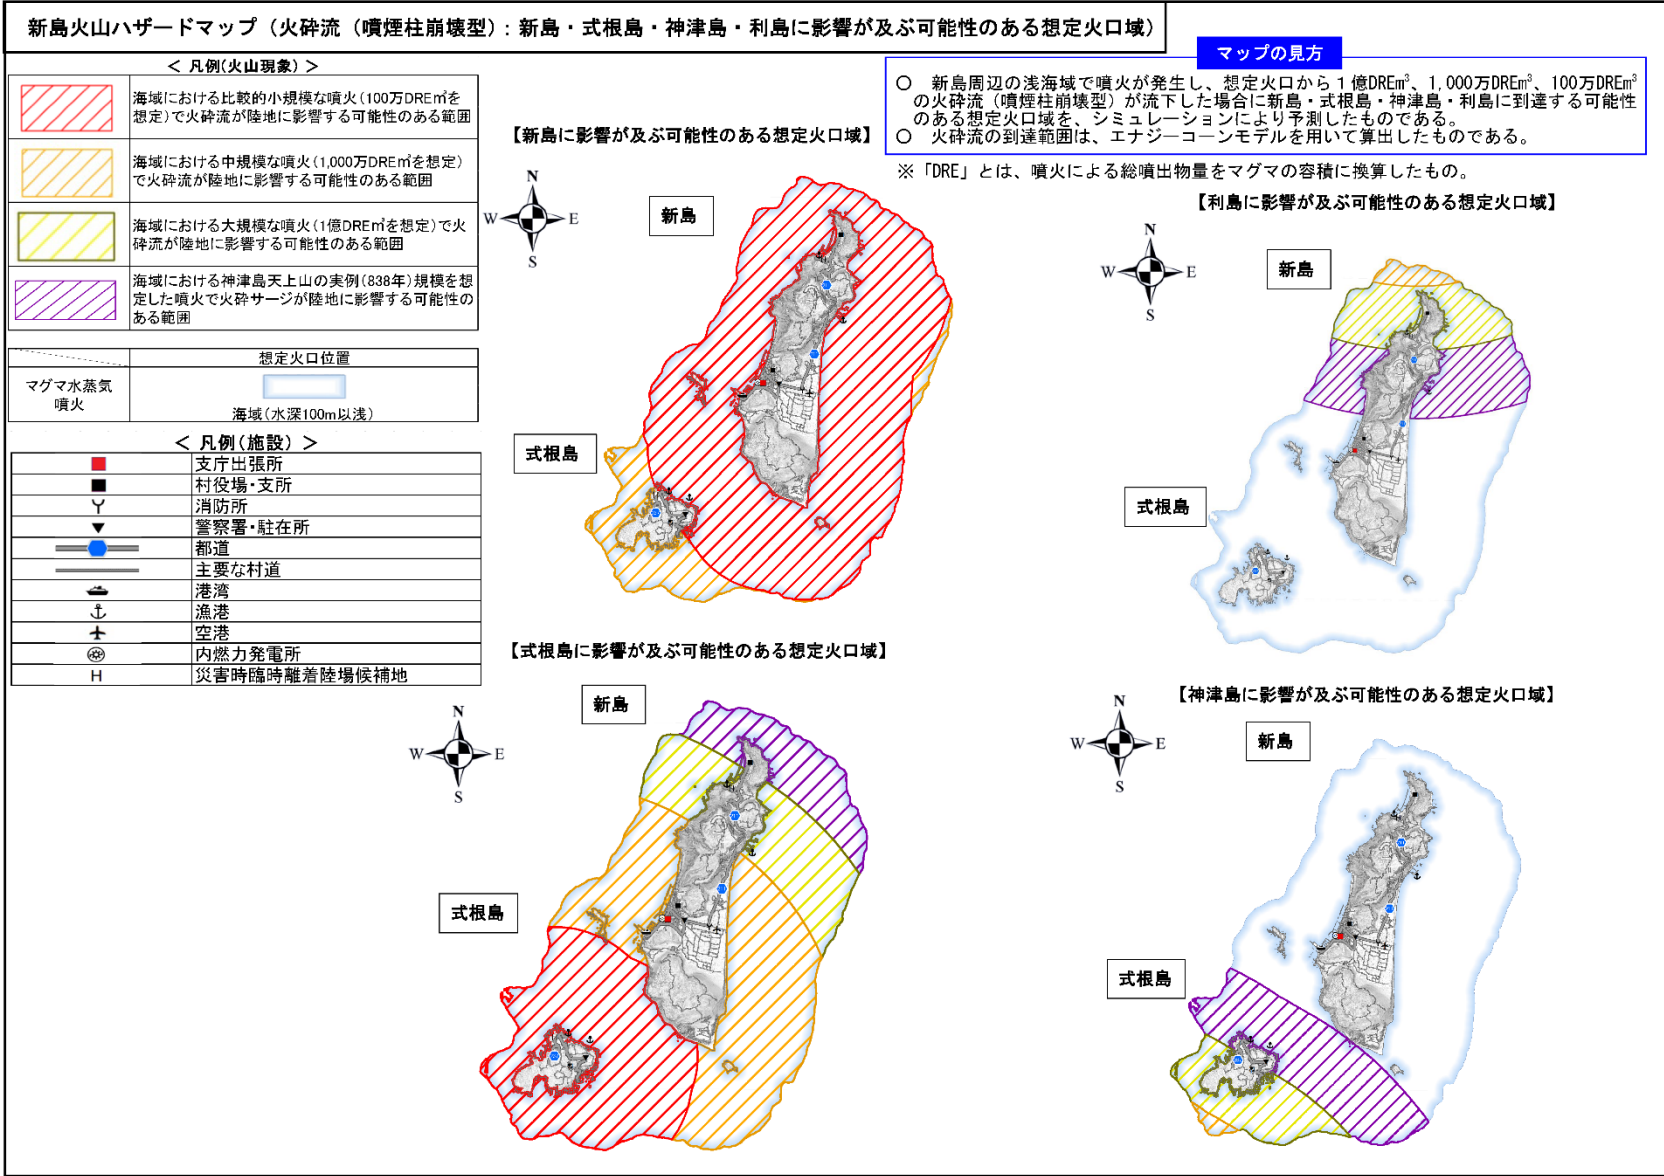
新島火山ハザードマップ（火砕流（噴煙柱崩壊型）：新島・式根島・神津島・利島に影響が及ぶ可能性のある想定火口域）

＜ 凡例(火山現象) ＞

海域における比較的小規模な噴火（100万DREm³を想定）で火砕流が陸地に影響する可能性のある範囲

海域における中規模な噴火（1,000万DREm³を想定）で火砕流が陸地に影響する可能性のある範囲

海域における大規模な噴火（1億DREm³を想定）で火砕流が陸地に影響する可能性のある範囲

海域における神津島天上山の実例（838年）規模を想定した噴火で火砕サージが陸地に影響する可能性のある範囲

| | 想定火口位置 |
|---|---|
| マグマ水蒸気噴火 | 海域（水深100m以浅） |

＜ 凡例(施設) ＞

| | |
|---|---|
| ■ | 支庁出張所 |
| ■ | 村役場・支所 |
| Y | 消防所 |
| ▼ | 警察署・駐在所 |
| | 都道 |
| | 主要な村道 |
| | 港湾 |
| ⚓ | 漁港 |
| ✈ | 空港 |
| | 内燃力発電所 |
| H | 災害時臨時離着陸場候補地 |

マップの見方

○ 新島周辺の浅海域で噴火が発生し、想定火口から１億DREm³、1,000万DREm³、100万DREm³の火砕流（噴煙柱崩壊型）が流下した場合に新島・式根島・神津島・利島に到達する可能性のある想定火口域を、シミュレーションにより予測したものである。
○ 火砕流の到達範囲は、エナジーコーンモデルを用いて算出したものである。

※「DRE」とは、噴火による総噴出物量をマグマの容積に換算したもの。

【新島に影響が及ぶ可能性のある想定火口域】
N W E S
新島
式根島

【利島に影響が及ぶ可能性のある想定火口域】
N W E S
新島
式根島

【式根島に影響が及ぶ可能性のある想定火口域】
N W E S
新島
式根島

【神津島に影響が及ぶ可能性のある想定火口域】
N W E S
新島
式根島